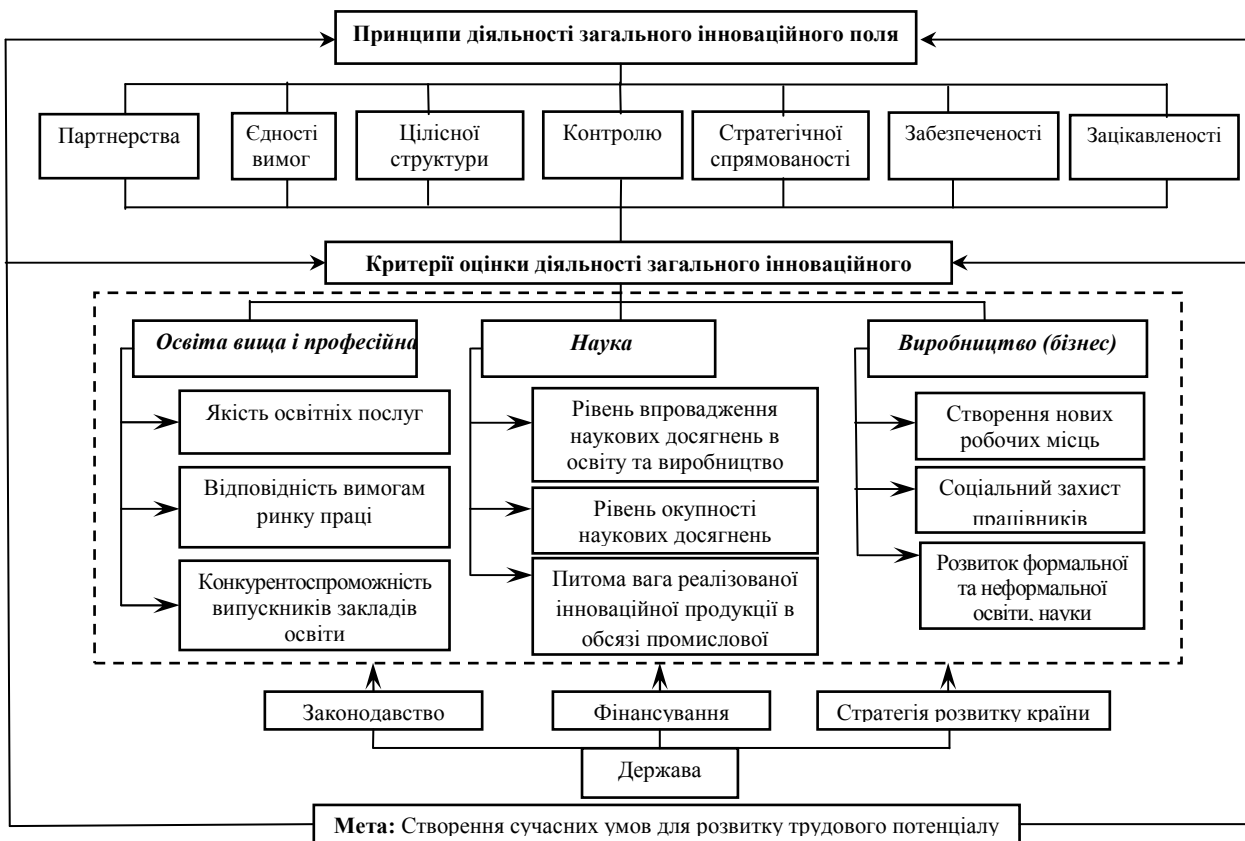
Принципи діяльності загального інноваційного поля

Партнерства

Єдності вимог

Цілісної структури

Контролю

Стратегічної спрямованості

Забезпеченості

Зацікавленості

Критерії оцінки діяльності загального інноваційного

Освіта вища і професійна

Якість освітніх послуг

Відповідність вимогам ринку праці

Конкурентоспроможність випускників закладів освіти

Наука

Рівень впровадження наукових досягнень в освіту та виробництво

Рівень окупності наукових досягнень

Питома вага реалізованої інноваційної продукції в обсязі промислової

Виробництво (бізнес)

Створення нових робочих місць

Соціальний захист працівників

Розвиток формальної та неформальної освіти, науки

Законодавство

Фінансування

Стратегія розвитку країни

Держава

Мета: Створення сучасних умов для розвитку трудового потенціалу